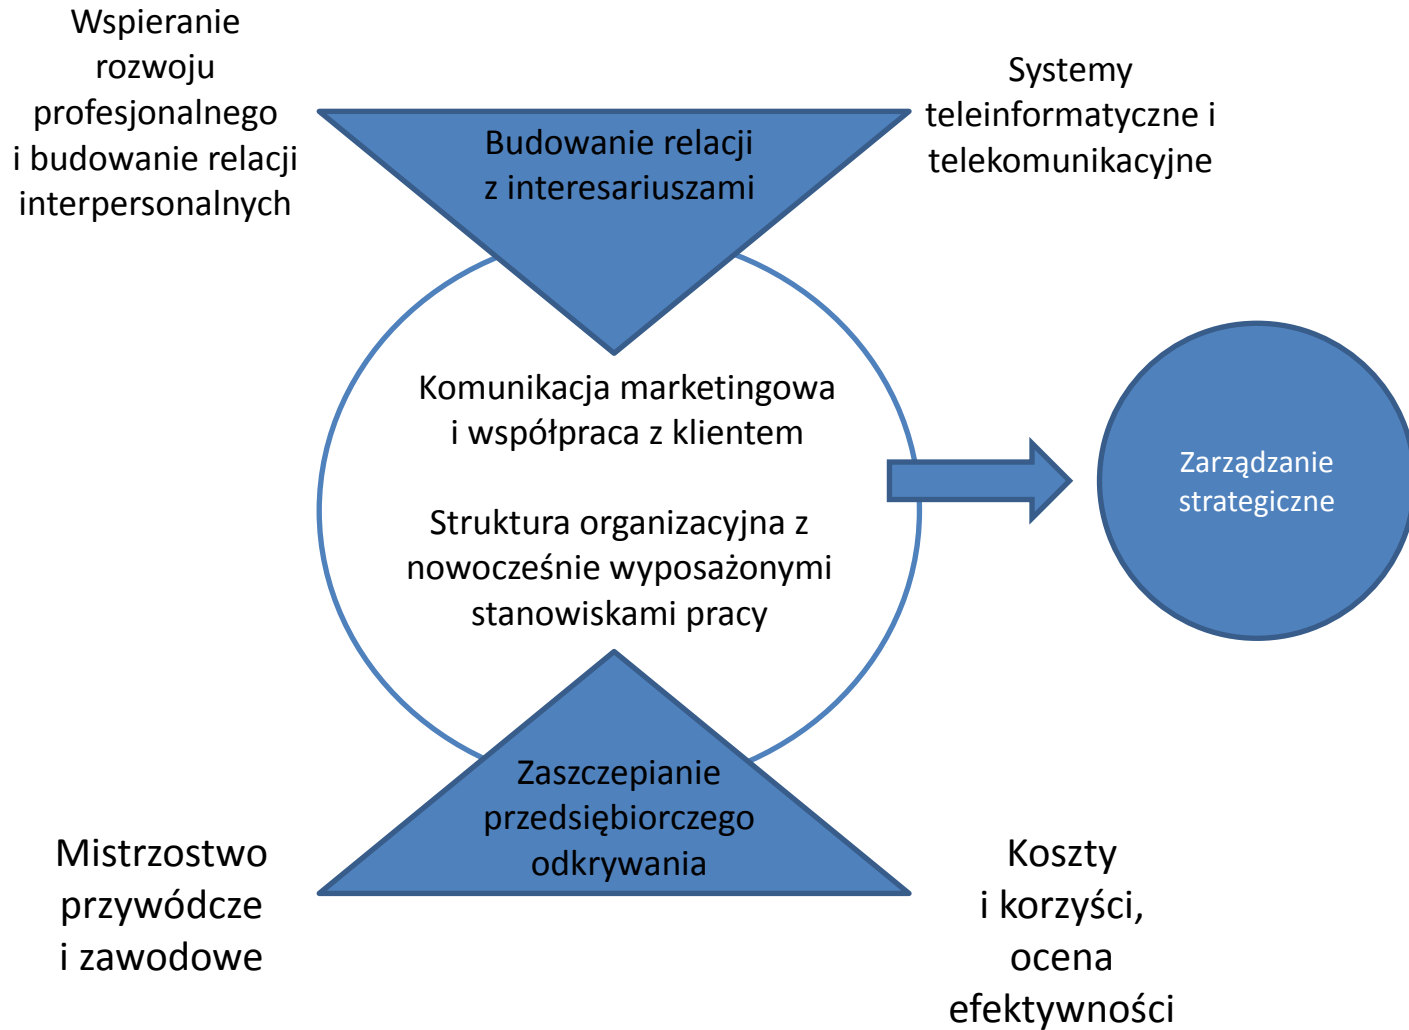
Wspieranie rozwoju profesjonalnego i budowanie relacji interpersonalnych

Budowanie relacji z interesariuszami

Systemy teleinformatyczne i telekomunikacyjne

Komunikacja marketingowa i współpraca z klientem

Struktura organizacyjna z nowocześnie wyposażonymi stanowiskami pracy

Zarządzanie strategiczne

Zaszczepianie przedsiębiorczego odkrywania

Mistrzostwo przywódcze i zawodowe

Koszty i korzyści, ocena efektywności